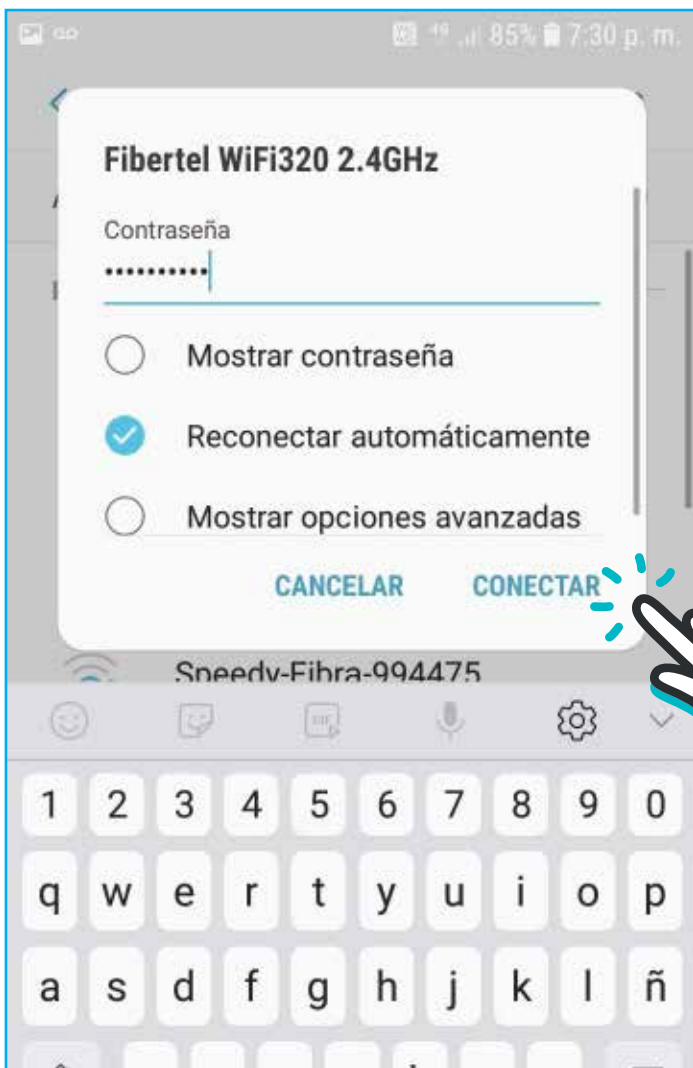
85% 7:30 p. m.

Fibertel WiFi320 2.4GHz

Contraseña

••••••••••

Mostrar contraseña

Reconectar automáticamente

Mostrar opciones avanzadas

CANCELAR CONECTAR

Speedy-Fibra-994475

1 2 3 4 5 6 7 8 9 0

q w e r t y u i o p

a s d f g h j k l ñ